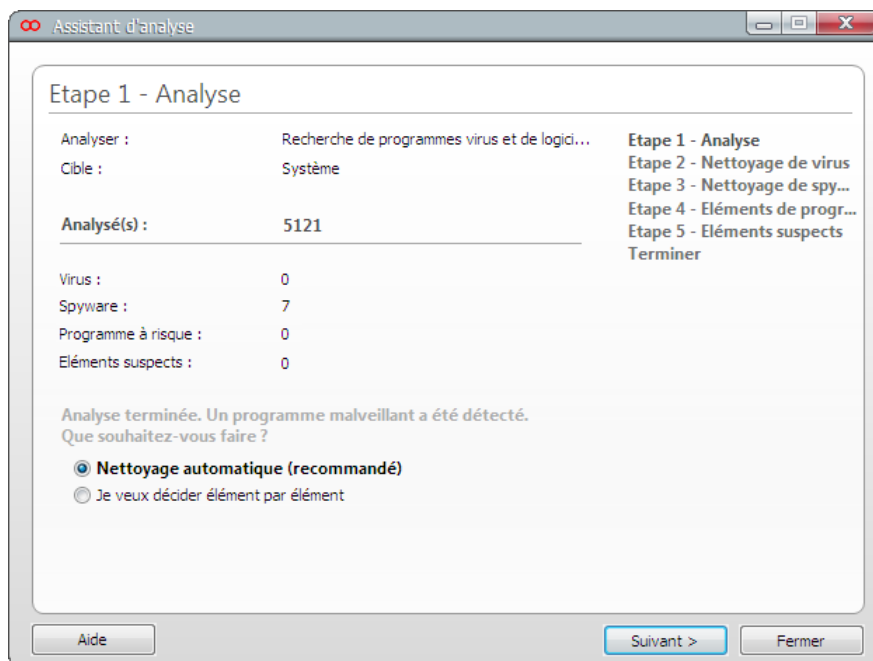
Assistant d'analyse

Etape 1 - Analyse

Analyser : Recherche de programmes virus et de logici...
Cible : Système

Analysé(s) : 5121

Virus : 0
Spyware : 7
Programme à risque : 0
Eléments suspects : 0

Etape 1 - Analyse
Etape 2 - Nettoyage de virus
Etape 3 - Nettoyage de spy...
Etape 4 - Eléments de progr...
Etape 5 - Eléments suspects
Terminer

Analyse terminée. Un programme malveillant a été détecté.
Que souhaitez-vous faire ?

Nettoyage automatique (recommandé)
Je veux décider élément par élément

Aide
Suivant >
Fermer